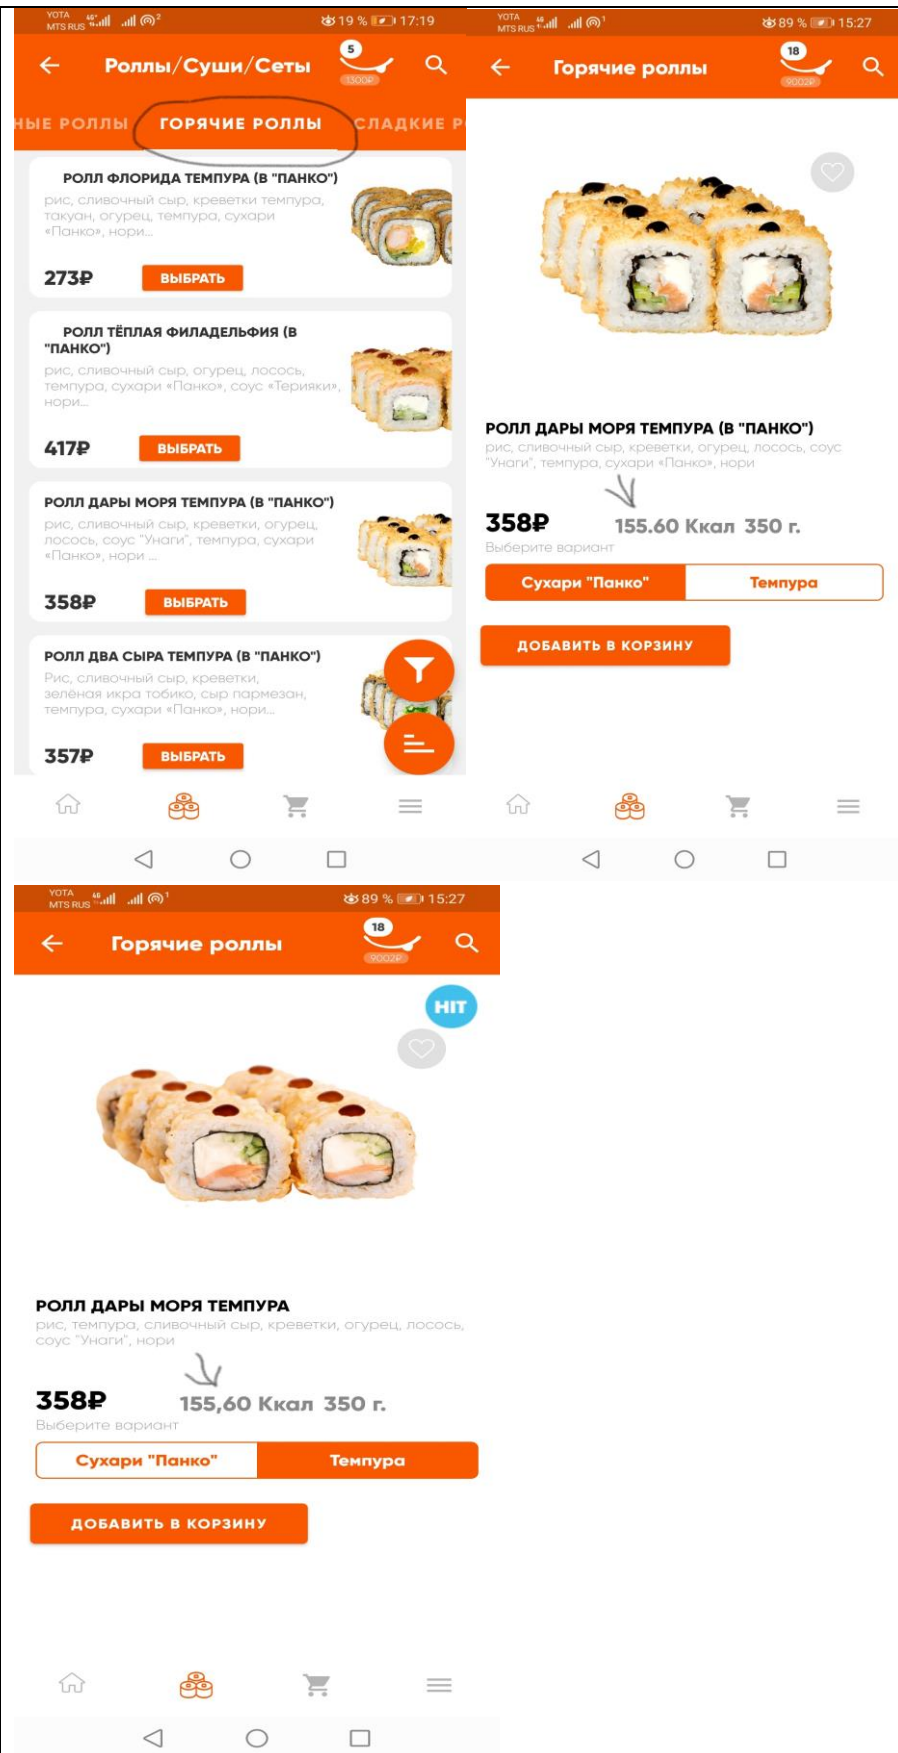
YOTA MTS RUS 19 % 17:19

Роллы/Суши/Сеты 5 1300₽

НЫЕ РОЛЛЫ ГОРЯЧИЕ РОЛЛЫ СЛАДКИЕ Р

РОЛЛ ФЛОРИДА ТЕМПУРА (В "ПАНКО")
рис, сливочный сыр, креветки темпура, такуан, огурец, темпура, сухари «Панко», нори...
273₽ ВЫБРАТЬ

РОЛЛ ТЁПЛАЯ ФИЛАДЕЛЬФИЯ (В "ПАНКО")
рис, сливочный сыр, огурец, лосось, темпура, сухари «Панко», соус «Терияки», нори...
417₽ ВЫБРАТЬ

РОЛЛ ДАРЫ МОРЯ ТЕМПУРА (В "ПАНКО")
рис, сливочный сыр, креветки, огурец, лосось, соус "Унаги", темпура, сухари «Панко», нори ...
358₽ ВЫБРАТЬ

РОЛЛ ДВА СЫРА ТЕМПУРА (В "ПАНКО")
Рис, сливочный сыр, креветки, зелёная икра тобико, сыр пармезан, темпура, сухари «Панко», нори...
357₽ ВЫБРАТЬ

YOTA MTS RUS 89 % 15:27

Горячие роллы 18 9002₽

РОЛЛ ДАРЫ МОРЯ ТЕМПУРА (В "ПАНКО")
рис, сливочный сыр, креветки, огурец, лосось, соус "Унаги", темпура, сухари «Панко», нори

358₽ 155.60 Ккал 350 г.
Выберите вариант
Сухари "Панко" Темпура
ДОБАВИТЬ В КОРЗИНУ

YOTA MTS RUS 89 % 15:27

Горячие роллы 18 9002₽

HIT

РОЛЛ ДАРЫ МОРЯ ТЕМПУРА
рис, темпура, сливочный сыр, креветки, огурец, лосось, соус "Унаги", нори

358₽ 155,60 Ккал 350 г.
Выберите вариант
Сухари "Панко" Темпура
ДОБАВИТЬ В КОРЗИНУ